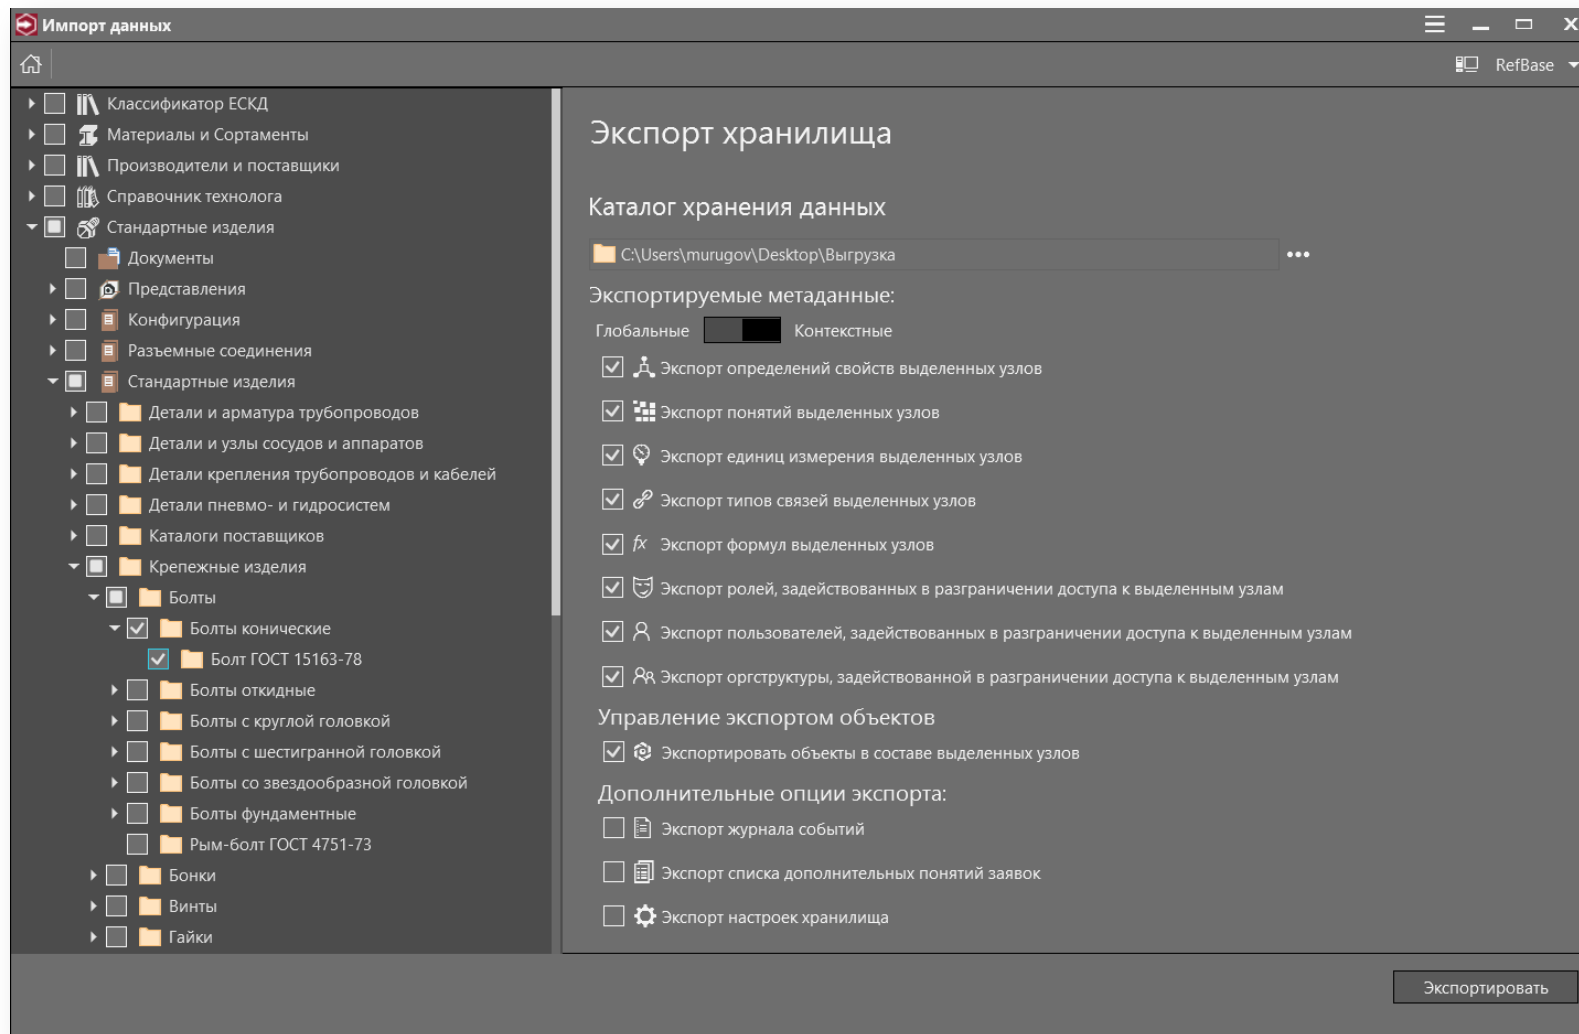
Импорт данных

RefBase

Классификатор ЕСКД
Материалы и Сортаменты
Производители и поставщики
Справочник технолога
Стандартные изделия
Документы
Представления
Конфигурация
Разъемные соединения
Стандартные изделия
Детали и арматура трубопроводов
Детали и узлы сосудов и аппаратов
Детали крепления трубопроводов и кабелей
Детали пневмо- и гидросистем
Каталоги поставщиков
Крепежные изделия
Болты
Болты конические
Болт ГОСТ 15163-78
Болты откидные
Болты с круглой головкой
Болты с шестигранной головкой
Болты со звездообразной головкой
Болты фундаментные
Рым-болт ГОСТ 4751-73
Бонки
Винты
Гайки

Экспорт хранилища

Каталог хранения данных

C:\Users\murugov\Desktop\Выгрузка

Экспортируемые метаданные:

Глобальные Контекстные

Экспорт определений свойств выделенных узлов
Экспорт понятий выделенных узлов
Экспорт единиц измерения выделенных узлов
Экспорт типов связей выделенных узлов
$fx$ Экспорт формул выделенных узлов
Экспорт ролей, задействованных в разграничении доступа к выделенным узлам
Экспорт пользователей, задействованных в разграничении доступа к выделенным узлам
Экспорт оргструктуры, задействованной в разграничении доступа к выделенным узлам

Управление экспортом объектов

Экспортировать объекты в составе выделенных узлов

Дополнительные опции экспорта:

Экспорт журнала событий
Экспорт списка дополнительных понятий заявок
Экспорт настроек хранилища

Экспортировать